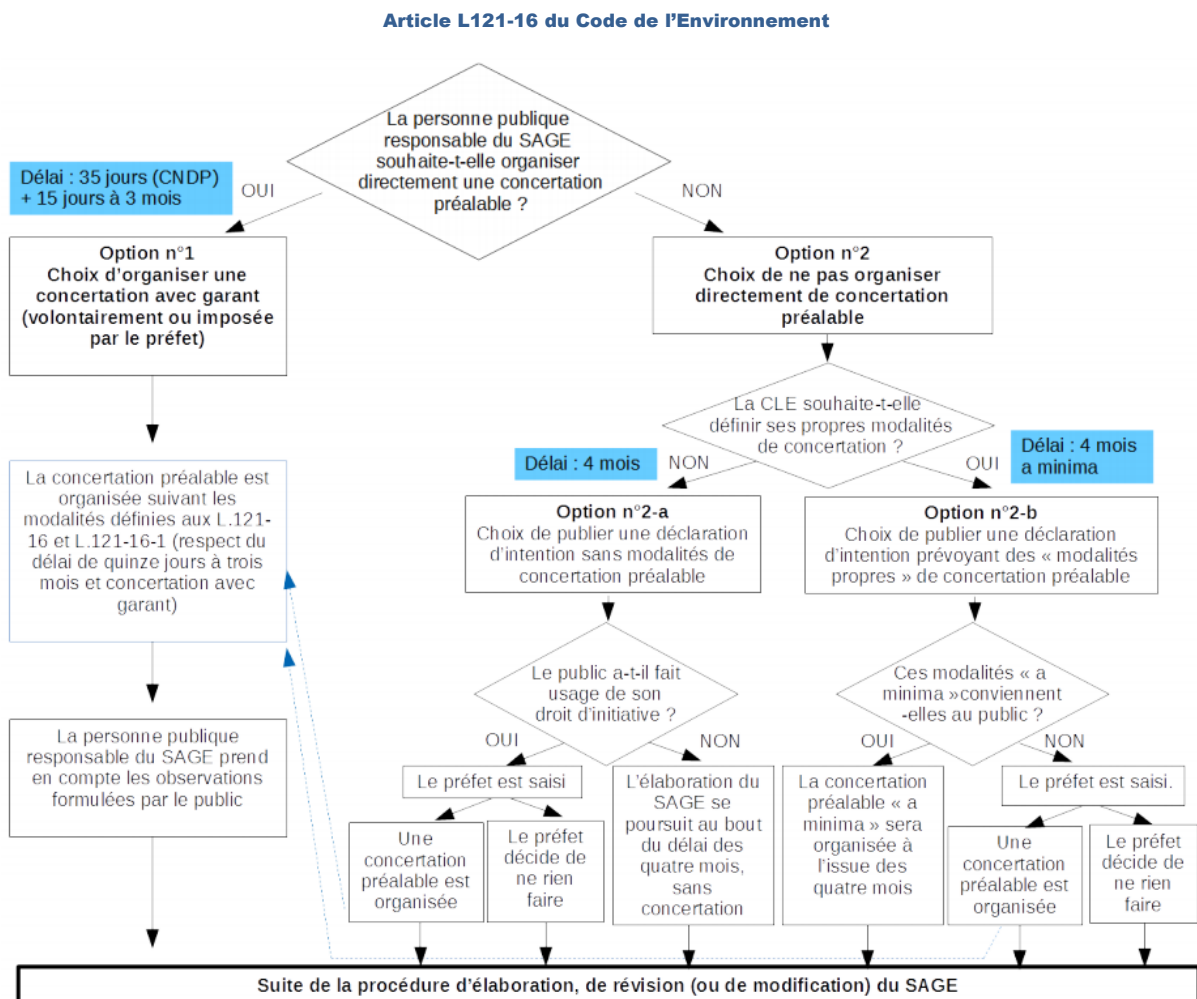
Article L121-16 du Code de l'Environnement

La personne publique responsable du SAGE souhaite-t-elle organiser directement une concertation préalable ?

Délai : 35 jours (CNDP) + 15 jours à 3 mois

OUI

NON

Option n°1
Choix d'organiser une concertation avec garant (volontairement ou imposée par le préfet)

Option n°2
Choix de ne pas organiser directement de concertation préalable

La CLE souhaite-t-elle définir ses propres modalités de concertation ?

Délai : 4 mois

NON

OUI

Délai : 4 mois a minima

La concertation préalable est organisée suivant les modalités définies aux L.121-16 et L.121-16-1 (respect du délai de quinze jours à trois mois et concertation avec garant)

Option n°2-a
Choix de publier une déclaration d'intention sans modalités de concertation préalable

Option n°2-b
Choix de publier une déclaration d'intention prévoyant des « modalités propres » de concertation préalable

Le public a-t-il fait usage de son droit d'initiative ?

Ces modalités « a minima »conviennent -elles au public ?

La personne publique responsable du SAGE prend en compte les observations formulées par le public

OUI

NON

OUI

NON

Le préfet est saisi

L'élaboration du SAGE se poursuit au bout du délai des quatre mois, sans concertation

La concertation préalable « a minima » sera organisée à l'issue des quatre mois

Le préfet est saisi.

Une concertation préalable est organisée

Le préfet décide de ne rien faire

Une concertation préalable est organisée

Le préfet décide de ne rien faire

Suite de la procédure d'élaboration, de révision (ou de modification) du SAGE